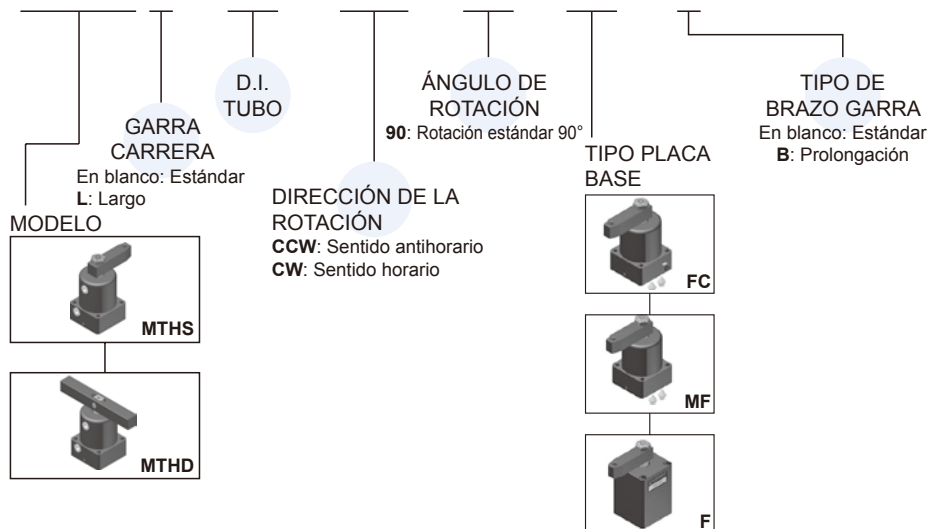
GARRA CARRERA
En blanco: Estándar
**L**: Largo

D.I. TUBO

DIRECCIÓN DE LA ROTACIÓN
**CCW**: Sentido antihorario
**CW**: Sentido horario

ÁNGULO DE ROTACIÓN
**90**: Rotación estándar 90°

TIPO DE BRAZO GARRA
En blanco: Estándar
**B**: Prolongación

MODELO

MTHS

MTHD

TIPO PLACA BASE

FC

MF

F